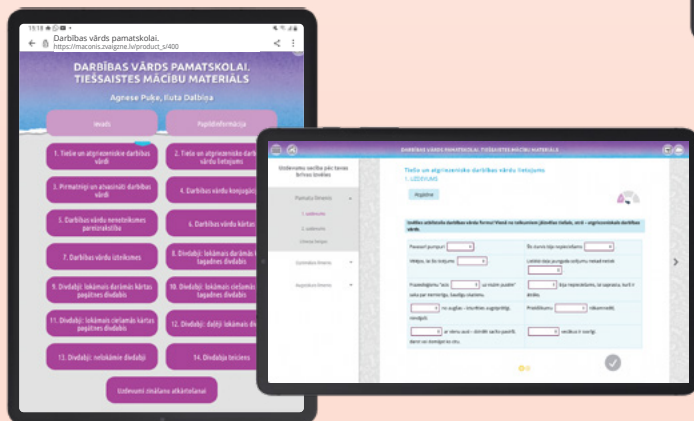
15:18

Darbības vārds pamatskolai.
https://maconis.zvaigzne.lv/product_s/400

DARBĪBAS VĀRDS PAMATSKOLAI. TIEŠSAISTES MĀCĪBU MATERIĀLS

Agnese Puķe, Iluta Dalbiņa

Ievads

Papildinformācija

1. Tieša un atgriezeniskie darbības vārdi

2. Tiešo un atgriezenisko darbības vārdu lietojums

3. Pirmatnējie un atvasinātie darbības vārdi

4. Darbības vārdu konjugācija

5. Darbības vārdu nenoteiksmes pareizrakstība

6. Darbības vārdu kārtas

7. Darbības vārdu izteiksmes

8. Divdabji: lokāmais darāmās kārtas tagadnes divdabis

9. Divdabji: lokāmais darāmās kārtas pagātnes divdabis

10. Divdabji: lokāmais ciešamās kārtas tagadnes divdabis

11. Divdabji: lokāmais ciešamās kārtas pagātnes divdabis

12. Divdabji: daļēji lokāmais divdabis

13. Divdabji: nelokāmie divdabji

14. Divdabja teiciens

Uzdevumi zināšanu atkārtošanai

DARBĪBAS VĀRDS PAMATSKOLAI. TIEŠSAISTES MĀCĪBU MATERIĀLS

Uzdevumu sērija pēc tavas brīvas izvēles

Pamata līmenis

1. uzdevums

2. uzdevums

Citrona lielgas

Vārsmības līmenis

Augstākais līmenis

Tiešo un atgriezenisko darbības vārdu lietojums
1. UZDEVUMS

Atgādne

Izvēlies atbilstošo darbības vārda formu! Vienā no teikumiem jāizvēlas tiešais, otrā – atgriezeniskais darbības vārds.

Paskaties pumpuri

Šis dzeris tāju nepieciešams

Mēbļes, ko šis krēsls

Lietišķi daži pungeļa celtums metadi metlek

Pusstedīgumu "ezis" uz mežm puslēm

kāju nepieciešams, lai sapratīs, kurš ir

selts par Karimeitīgs, šaudīgu okerlamu

ērtiba.

no zugļas – izturēties augstprātīgi,

Protekstums

nikumi mežā,

izvalgoti.

ar dienu augt – skrēdīt sacho pasiti,

veiciba ir varēgi.

darot viri vienīgākošu

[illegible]